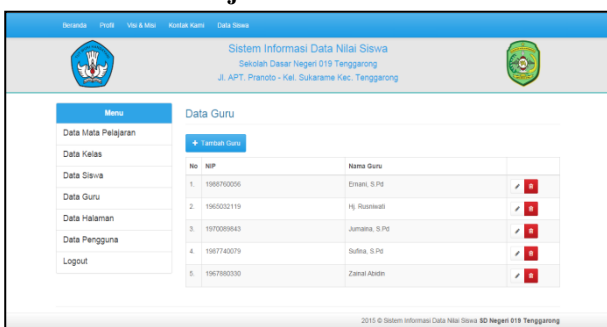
Beranda Profil Visi & Misi Kontak Kami Data Siswa

Sistem Informasi Data Nilai Siswa
Sekolah Dasar Negeri 019 Tenggarong
Jl. APT. Pranoto - Kel. Sukarame Kec. Tenggarong

Menu
Data Mata Pelajaran
Data Kelas
Data Siswa
Data Guru
Data Halaman
Data Pengguna
Logout

Data Guru

+ Tambah Guru

| No | NIP | Nama Guru | |
|---|---|---|---|
| 1. | 1986760056 | Ernani, S.Pd | |
| 2. | 1965032119 | Hj. Rusniwati | |
| 3. | 1970089843 | Jumaina, S.Pd | |
| 4. | 1987740079 | Sufina, S.Pd | |
| 5. | 1967860330 | Zainal Abidin | |

2015 © Sistem Informasi Data Nilai Siswa SD Negeri 019 Tenggarong